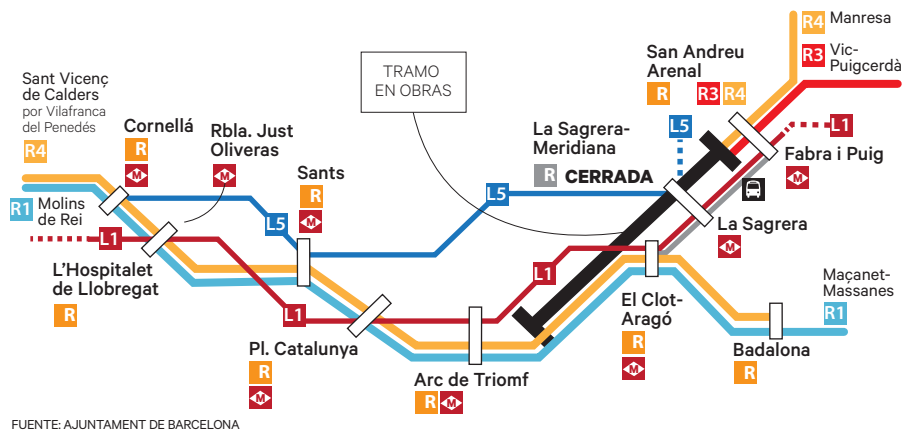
R4 Manresa

R3 Vic-Puigcerdà

San Andreu Arenal
R R3 R4

TRAMO EN OBRAS

Sant Vicenç de Calders
por Vilafranca del Penedés
R4

Cornellá
R

Rbla. Just Oliveras

La Sagrera-Meridiana
R CERRADA

L5

L1

Fabra i Puig

Sants
R

L5

R1 Molins de Rei

L1

L5

La Sagrera

L1

L'Hospitalet de Llobregat
R

L1

El Clot-Aragó
R

Maçanet-Massanes
R1

Pl. Catalunya
R

Arc de Triomf
R

Badalona
R

FUENTE: AJUNTAMENT DE BARCELONA